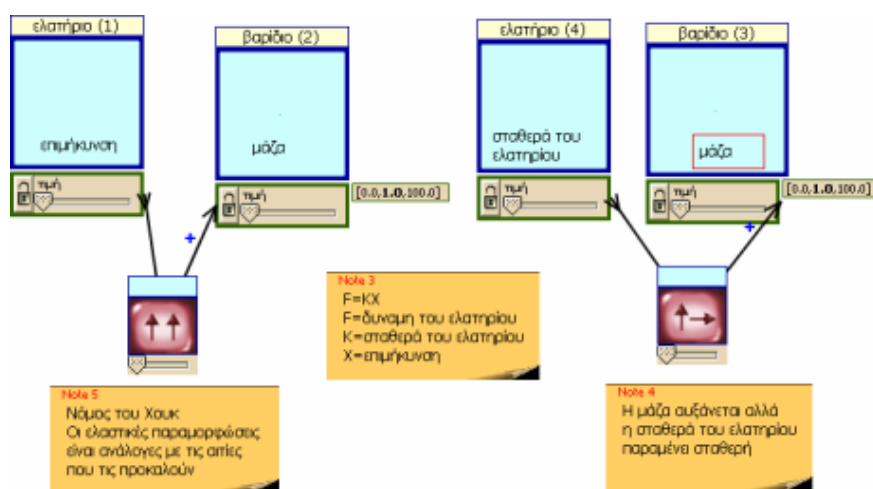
ελατήριο (1)

επιμήκυνση

τιμή

βαρίδιο (2)

μάζα

τιμή

[0.0,1.0,100.0]

+

ελατήριο (4)

σταθερά του ελατηρίου

τιμή

βαρίδιο (3)

μάζα

τιμή

[0.0,1.0,100.0]

+

Note 3
F=KX
F=δυναμη του ελατηριου
K=σταθερά του ελατηρίου
X=επιμήκυνση

Note 5
Νόμος του Χουκ
Οι ελαστικές παραμορφώσεις είναι ανάλογες με τις αιτίες που τις προκαλούν

Note 4
Η μάζα αυξάνεται αλλά η σταθερά του ελατηρίου παραμένει σταθερή